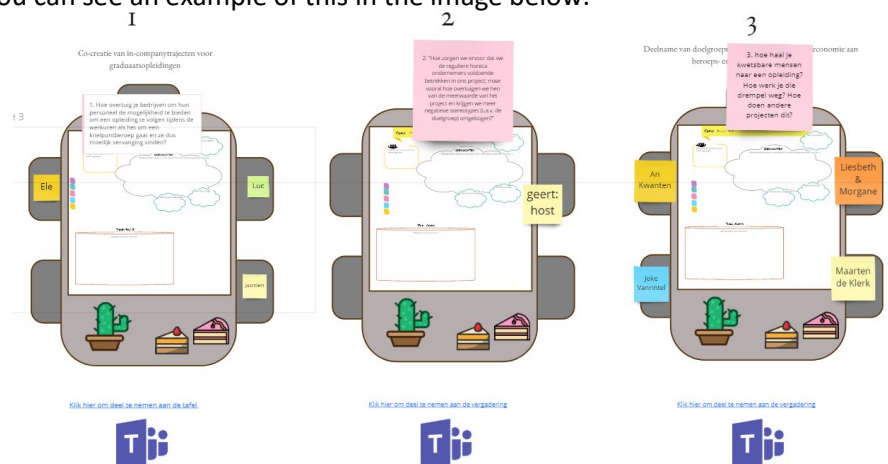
You can see an example of this in the image below:

1

Co-creatie van in-companytrajecten voor graduaatsopleidingen

1. Hoe overtuig je bedrijven om hun personeel de mogelijkheid te bieden om een opleiding te volgen tijdens de werkuren als het om een knelpuntberoep gaat en ze dus moeilijk vervanging vinden?

Ele

Luc

Jasmien

Klik hier om deel te nemen aan de tafel

2

2. "Hoe zorgen we ervoor dat we de reguliere horeca ondernemers voldoende betrekken in ons project; maar vooral hoe overtuigen we hen van de meerwaarde van het project en krijgen we meer negatieve stereotypes (t.a.v. de doelgroep) ontgelogen?"

geert: host

Klik hier om deel te nemen aan de vergadering

3

Deelname van doelgroep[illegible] economie aan beroeps-e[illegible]

3. hoe haal je kwetsbare mensen naar een opleiding? Hoe werk je die drempel weg? Hoe doen andere projecten dit?

An Kwanten

Liesbeth & Morgane

Joke Vanrintel

Maarten de Klerk

Klik hier om deel te nemen aan de vergadering